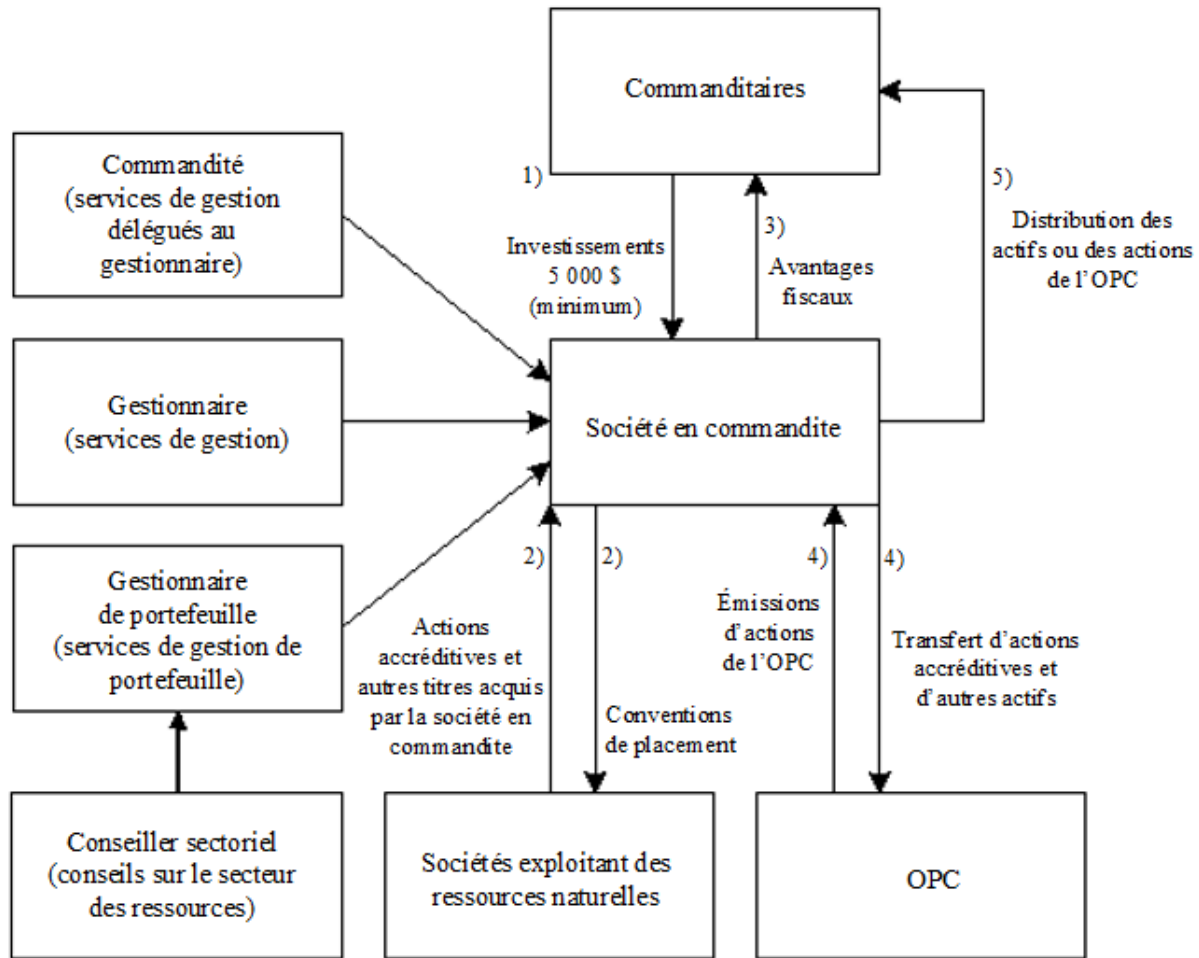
Commanditaires

Commandité (services de gestion délégués au gestionnaire)

1)

Investissements 5 000 $ (minimum)

3)

Avantages fiscaux

5)

Distribution des actifs ou des actions de l'OPC

Gestionnaire (services de gestion)

Société en commandite

Gestionnaire de portefeuille (services de gestion de portefeuille)

2)

2)

Actions accréditives et autres titres acquis par la société en commandite

Conventions de placement

4)

4)

Émissions d'actions de l'OPC

Transfert d'actions accréditives et d'autres actifs

Conseiller sectoriel (conseils sur le secteur des ressources)

Sociétés exploitant des ressources naturelles

OPC